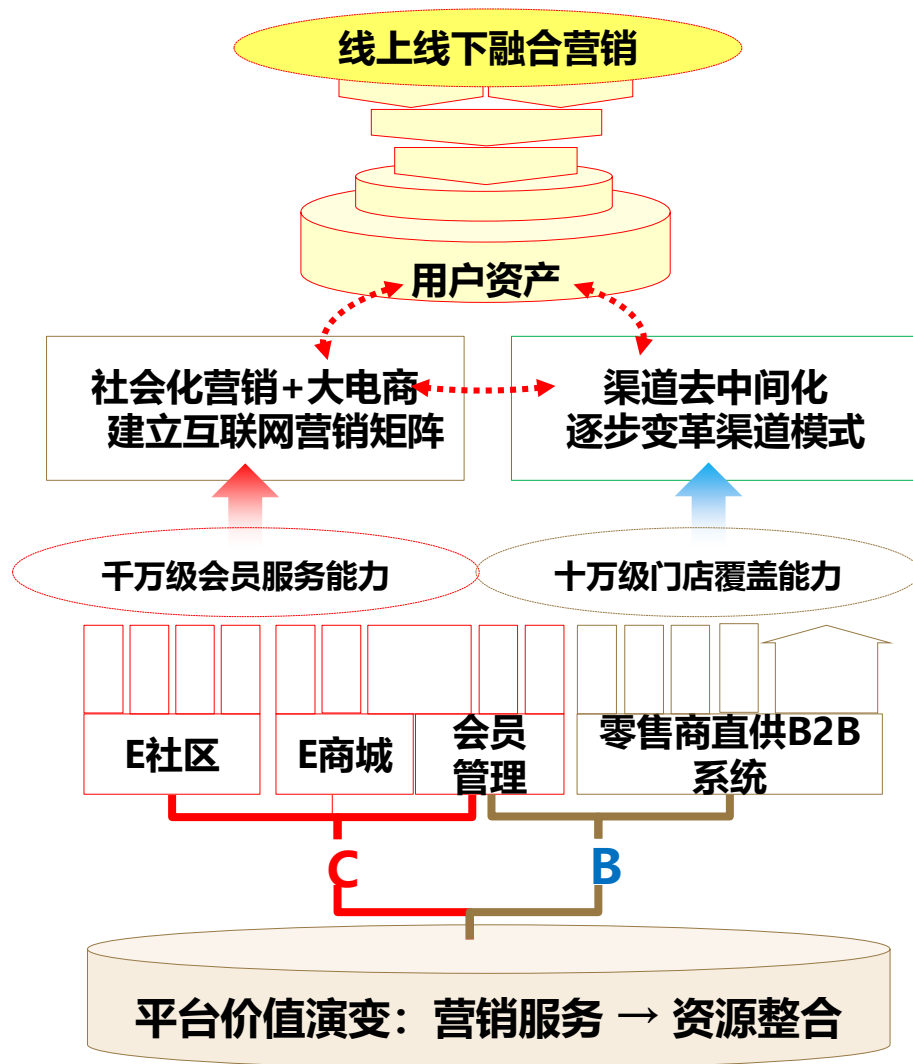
线上线下融合营销

用户资产

社会化营销+大电商
建立互联网营销矩阵

渠道去中间化
逐步变革渠道模式

千万级会员服务能力

十万级门店覆盖能力

E社区

E商城

会员管理

零售商直供B2B系统

C

B

平台价值演变：营销服务 → 资源整合